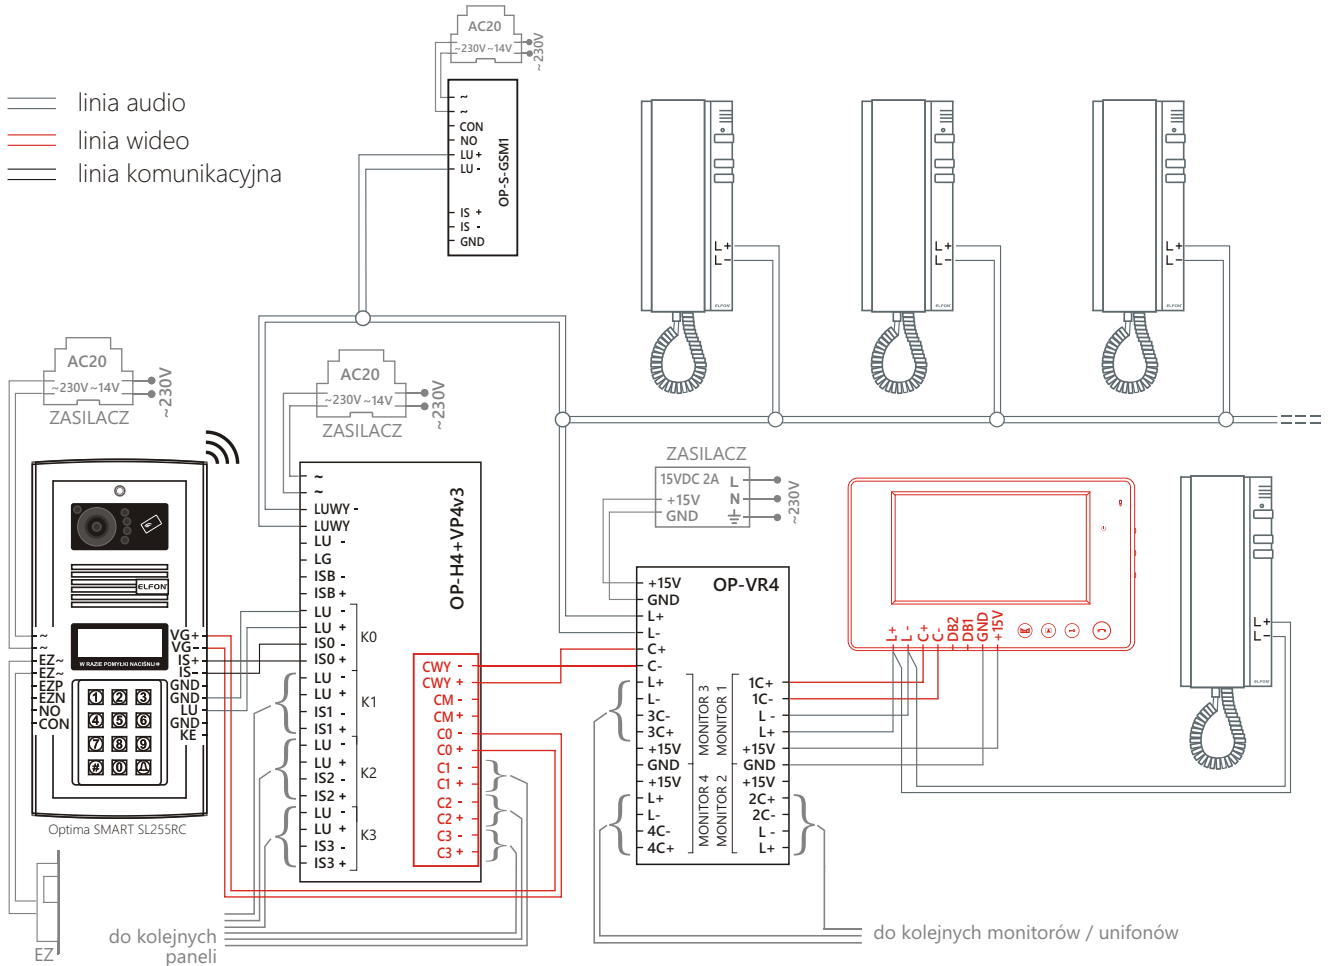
linia audio
linia wideo
linia komunikacyjna

AC20
~230V ~14V
~230V

~
~
CON
NO
LU +
LU -
IS +
IS -
GND
OP-S-GSM1

L+
L-
L+
L-
L+
L-

AC20
~230V ~14V
~230V
ZASILACZ

AC20
~230V ~14V
~230V
ZASILACZ

~
~
LUWY -
LUWY
LU -
LG
ISB -
ISB +
LU -
LU +
IS0 -
IS0 +
LU -
LU +
IS1 -
IS1 +
LU -
LU +
IS2 -
IS2 +
LU -
LU +
IS3 -
IS3 +
K0
K1
K2
K3
CWY -
CWY +
CM -
CM +
C0 -
C0 +
C1 -
C1 +
C2 -
C2 +
C3 -
C3 +
OP-H4+VP4v3

ZASILACZ
15VDC 2A
+15V
GND
L
N
~230V

+15V
GND
L+
L-
C+
C-
L+
L-
3C-
3C+
+15V
GND
+15V
L+
L-
4C-
4C+
OP-VR4
MONITOR 3
MONITOR 1
MONITOR 4
MONITOR 2
1C+
1C-
L -
L+
+15V
GND
+15V
2C+
2C-
L -
L+

L+
L-
C+
C-
DB2
DB1
GND
+15V

L+
L-

ELFON
W RAZIE POMYŁKI NACIŚNIJ
1 2 3
4 5 6
7 8 9
# 0
~
~
EZ~
EZ~
EZP
EZN
NO
CON
VG+
VG-
IS+
IS-
GND
GND
LU
GND
KE
Optima SMART SL255RC

EZ
do kolejnych paneli
do kolejnych monitorów / unifonów